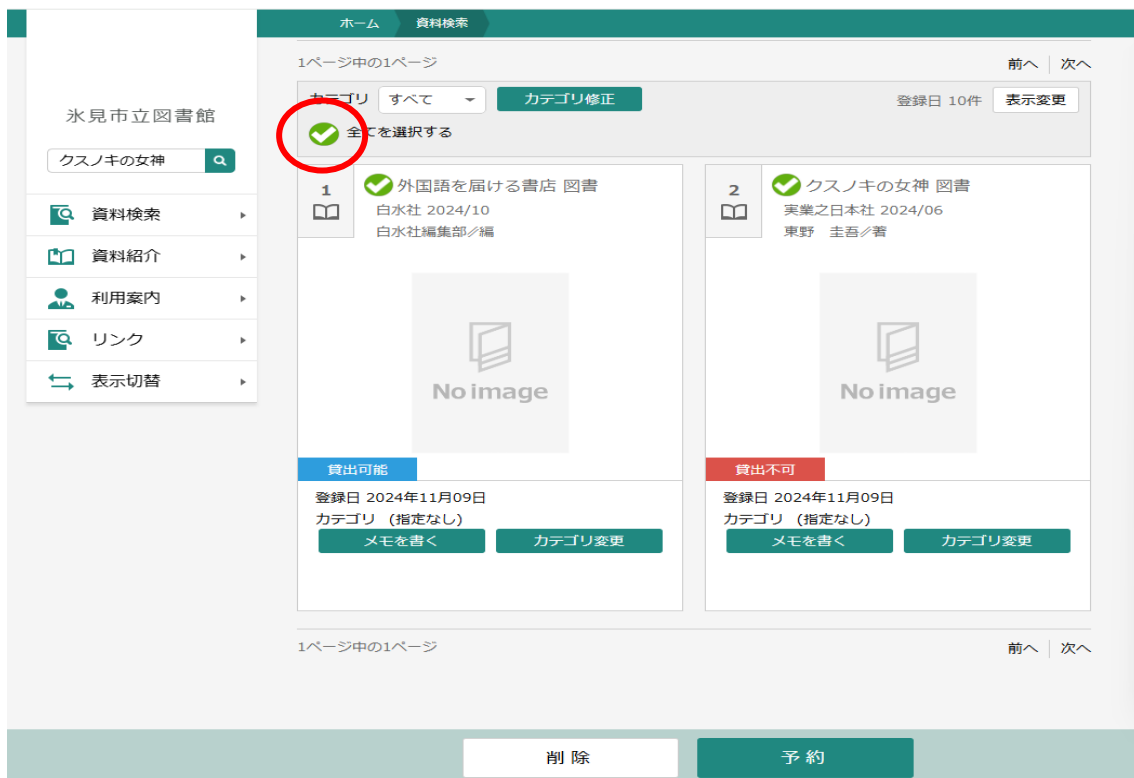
ホーム　資料検索

氷見市立図書館

クスノキの女神

資料検索
資料紹介
利用案内
リンク
表示切替

1ページ中の1ページ　前へ　次へ

カテゴリ　すべて　カテゴリ修正　登録日 10件　表示変更

全てを選択する

1
外国語を届ける書店 図書
白水社 2024/10
白水社編集部／編

No image

貸出可能

登録日 2024年11月09日
カテゴリ （指定なし）
メモを書く　カテゴリ変更

2
クスノキの女神 図書
実業之日本社 2024/06
東野　圭吾／著

No image

貸出不可

登録日 2024年11月09日
カテゴリ （指定なし）
メモを書く　カテゴリ変更

1ページ中の1ページ　前へ　次へ

削除　予約